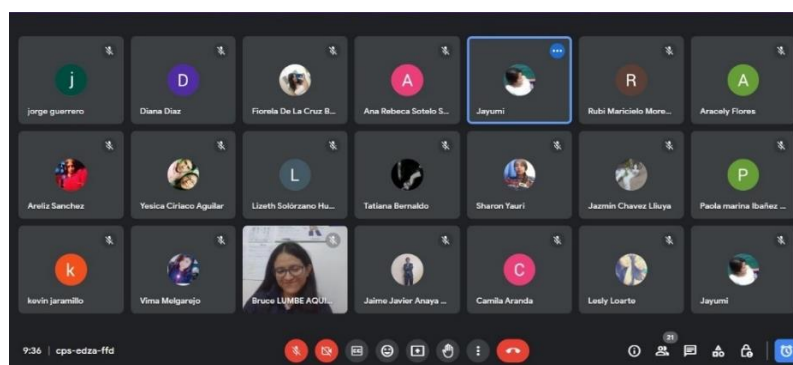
j
jorge guerrero

D
Diana Diaz

Fiorela De La Cruz B...

A
Ana Rebeca Sotelo S...

Jayumi

R
Rubi Maricielo More...

A
Aracely Flores

Areliz Sanchez

Yesica Ciriaco Aguilar

L
Lizeth Solórzano Hu...

Tatiana Bernaldo

Sharon Yauri

Jazmin Chavez Lliuya

P
Paola marina Ibañez ...

k
kevin jaramillo

Vima Melgarejo

Bruce LUMBE AQUI...

Jaime Javier Anaya ...

C
Camila Aranda

Lesly Loarte

Jayumi

9:36 | cps-edza-ffd

21